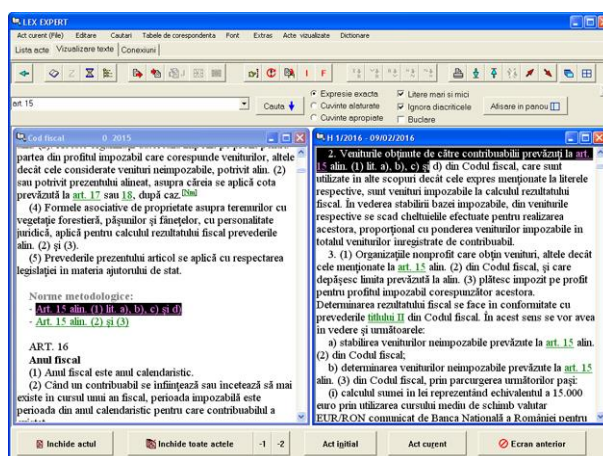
LEX EXPERT

Act curent (File) Editare Cautari Tabele de corespondenta Font Extras Acte vizualizate Dictionare

Lista acte Vizualizare texte Conexiuni

F

art. 15

Cauta

Expresie exacta
Cuvinte alaturate
Cuvinte apropiate

Litere mari si mici
Ignora diacriticele
Buclare

Afisare in panou

Cod fiscal 0 2015

partea din profitul impozabil care corespunde veniturilor, altele decât cele considerate venituri neimpozabile, potrivit alin. (2) sau potrivit prezentului alineat, asupra căreia se aplică cota prevăzută la art. 17 sau 18, după caz.[Nm]

(4) Formele asociative de proprietate asupra terenurilor cu vegetaţie forestieră, păşunilor şi fâneţelor, cu personalitate juridică, aplică pentru calculul rezultatului fiscal prevederile alin. (2) şi (3).

(5) Prevederile prezentului articol se aplică cu respectarea legislaţiei în materia ajutorului de stat.

Norme metodologice:
- Art. 15 alin. (1) lit. a), b), c) şi d)
- Art. 15 alin. (2) şi (3)

ART. 16
Anul fiscal
(1) Anul fiscal este anul calendaristic.
(2) Când un contribuabil se înfiinţează sau încetează să mai existe în cursul unui an fiscal, perioada impozabilă este perioada din anul calendaristic pentru care contribuabilul a

H 1/2016 - 09/02/2016

2. Veniturile obţinute de către contribuabilii prevăzuţi la art. 15 alin. (1) lit. a), b), c) şi d) din Codul fiscal, care sunt utilizate în alte scopuri decât cele expres menţionate la literele respective, sunt venituri impozabile la calculul rezultatului fiscal. În vederea stabilirii bazei impozabile, din veniturile respective se scad cheltuielile efectuate pentru realizarea acestora, proporţional cu ponderea veniturilor impozabile în totalul veniturilor înregistrate de contribuabil.

3. (1) Organizaţiile nonprofit care obţin venituri, altele decât cele menţionate la art. 15 alin. (2) din Codul fiscal, şi care depăşesc limita prevăzută la alin. (3) plătesc impozit pe profit pentru profitul impozabil corespunzător acestora. Determinarea rezultatului fiscal se face în conformitate cu prevederile titlului II din Codul fiscal. În acest sens se vor avea în vedere şi următoarele:

a) stabilirea veniturilor neimpozabile prevăzute la art. 15 alin. (2) din Codul fiscal;

b) determinarea veniturilor neimpozabile prevăzute la art. 15 alin. (3) din Codul fiscal, prin parcurgerea următorilor paşi:

(i) calculul sumei în lei reprezentând echivalentul a 15.000 euro prin utilizarea cursului mediu de schimb valutar EUR/RON comunicat de Banca Naţională a României pentru

Inchide actul
Inchide toate actele
-1 -2
Act initial
Act curent
Ecran anterior